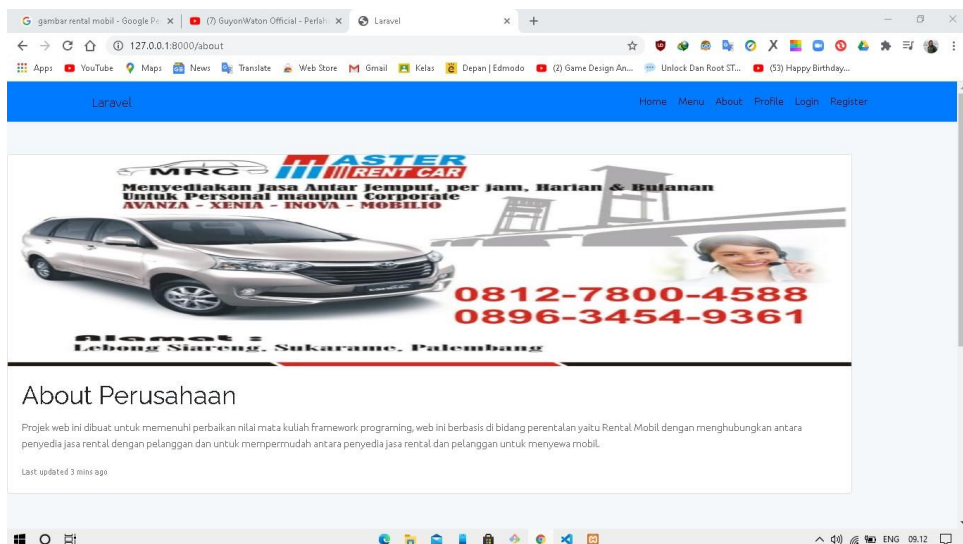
G gambar rental mobil - Google Pe × (7) GuyonWaton Official - Perlah × Laravel × +

127.0.0.1:8000/about

Apps YouTube Maps News Translate Web Store Gmail Kelas Depan | Edmodo (2) Game Design An... Unlock Dan Root ST... (53) Happy Birthday...

Laravel

Home Menu About Profile Login Register

MRC MASTER RENT CAR

Menyediakan Jasa Antar Jemput, per Jam, Harian & Bulanan Untuk Personal maupun Corporate

AVANZA - XENIA - INOVA - MOBILIO

0812-7800-4588
0896-3454-9361

Alamat :
Lebong Siareng, Sukarame, Palembang

About Perusahaan

Projek web ini dibuat untuk memenuhi perbaikan nilai mata kuliah framework programing, web ini berbasis di bidang perentalan yaitu Rental Mobil dengan menghubungkan antara penyedia jasa rental dengan pelanggan dan untuk mempermudah antara penyedia jasa rental dan pelanggan untuk menyewa mobil.

Last updated 3 mins ago

ENG 09.12